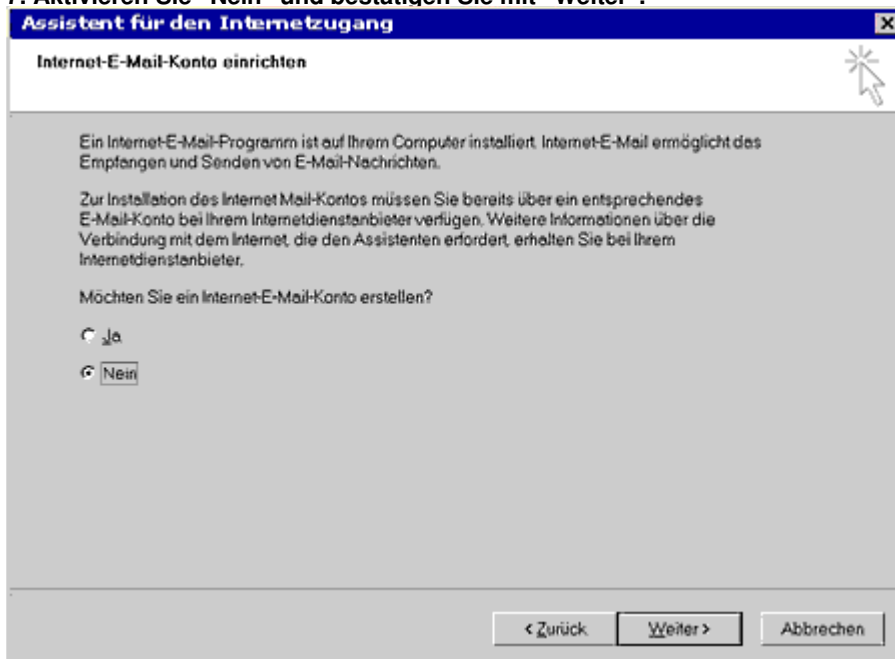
7. Aktivieren Sie "Nein" und bestätigen Sie mit "Weiter".

Assistent für den Internetzugang

Internet-E-Mail-Konto einrichten

Ein Internet-E-Mail-Programm ist auf Ihrem Computer installiert. Internet-E-Mail ermöglicht das Empfangen und Senden von E-Mail-Nachrichten.

Zur Installation des Internet Mail-Kontos müssen Sie bereits über ein entsprechendes E-Mail-Konto bei Ihrem Internetdienstanbieter verfügen. Weitere Informationen über die Verbindung mit dem Internet, die den Assistenten erfordert, erhalten Sie bei Ihrem Internetdienstanbieter.

Möchten Sie ein Internet-E-Mail-Konto erstellen?

Ja

Nein

< Zurück

Weiter >

Abbrechen